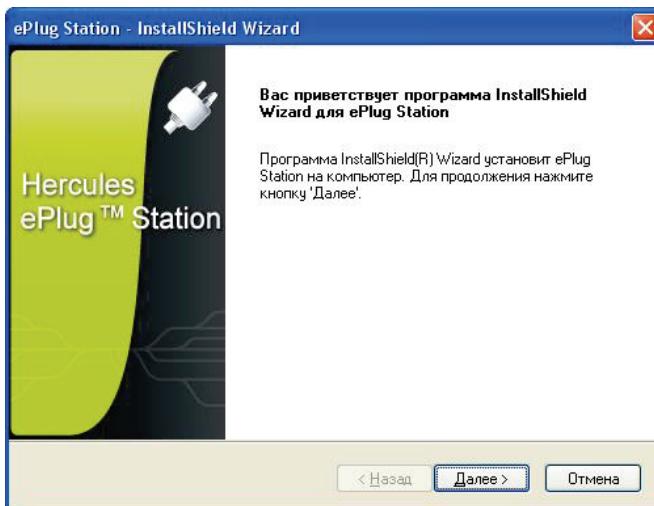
ePlug Station - InstallShield Wizard

Hercules ePlug ™ Station

Вас приветствует программа InstallShield Wizard для ePlug Station

Программа InstallShield(R) Wizard установит ePlug Station на компьютер. Для продолжения нажмите кнопку 'Далее'.

< Назад

Далее >

Отмена